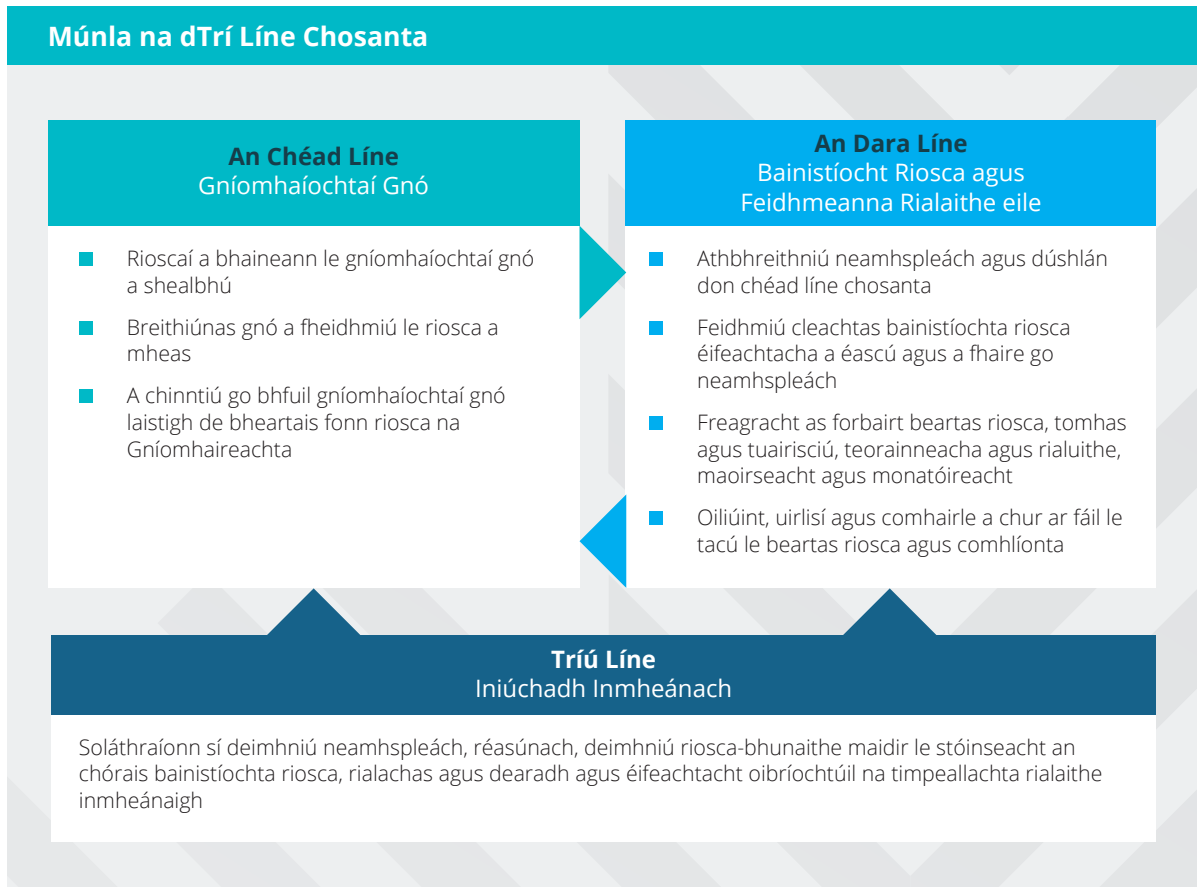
Múnla na dTrí Líne Chosanta

An Chéad Líne
Gníomhaíochtaí Gnó

- Rioscaí a bhaineann le gníomhaíochtaí gnó a shealbhú
- Breithiúnas gnó a fheidhmiú le riosca a mheas
- A chinntiú go bhfuil gníomhaíochtaí gnó laistigh de bheartais fonn riosca na Gníomhaireachta

An Dara Líne
Bainistíocht Riosca agus Feidhmeanna Rialaithe eile

- Athbhreithniú neamhspleách agus dúshlán don chéad líne chosanta
- Feidhmiú cleachtas bainistíochta riosca éifeachtacha a éascú agus a fhaire go neamhspleách
- Freagracht as forbairt beartas riosca, tomhas agus tuairisciú, teorainneacha agus rialuithe, maoirseacht agus monatóireacht
- Oiliúint, uirlisí agus comhairle a chur ar fáil le tacú le beartas riosca agus comhlíonta

Tríú Líne
Iniúchadh Inmheánach

Soláthraíonn sí deimhniú neamhspleách, réasúnach, deimhniú riosca-bhunaithe maidir le stóinseacht an chórais bainistíochta riosca, rialachas agus dearadh agus éifeachtacht oibríochtúil na timpeallachta rialaithe inmheánaigh